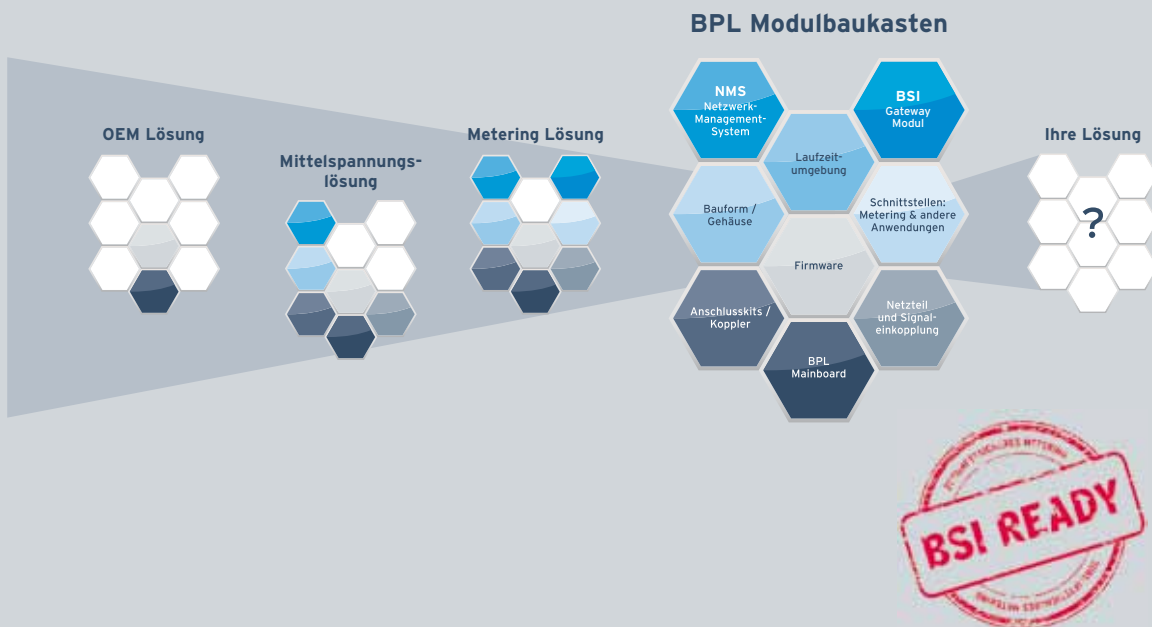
BPL Modulbaukasten

OEM Lösung

Mittelspannungslösung

Metering Lösung

NMS
Netzwerk-Management-System

BSI
Gateway Modul

Laufzeitumgebung

Bauform / Gehäuse

Schnittstellen: Metering & andere Anwendungen

Firmware

Anschlusskits / Koppler

Netzteil und Signaleinkopplung

BPL Mainboard

Ihre Lösung

?

BSI READY